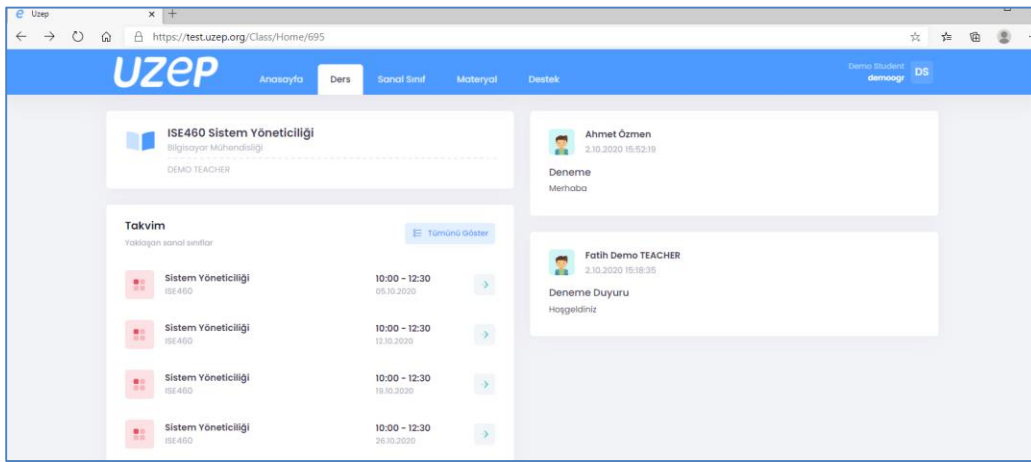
Uzep

https://test.uzep.org/Class/Home/695

UZEP Anasayfa Ders Sanal Sınıf Materyal Destek

Demo Student
demoogr DS

ISE460 Sistem Yöneticiliği
Bilgisayar Mühendisliği
DEMO TEACHER

Takvim
Yaklaşan sanal sınıflar

Tümünü Göster

Sistem Yöneticiliği
ISE460
10:00 - 12:30
05.10.2020

Sistem Yöneticiliği
ISE460
10:00 - 12:30
12.10.2020

Sistem Yöneticiliği
ISE460
10:00 - 12:30
19.10.2020

Sistem Yöneticiliği
ISE460
10:00 - 12:30
26.10.2020

Ahmet Özmen
2.10.2020 15:52:19
Deneme
Merhaba

Fatih Demo TEACHER
2.10.2020 15:18:35
Deneme Duyuru
Hoşgeldiniz